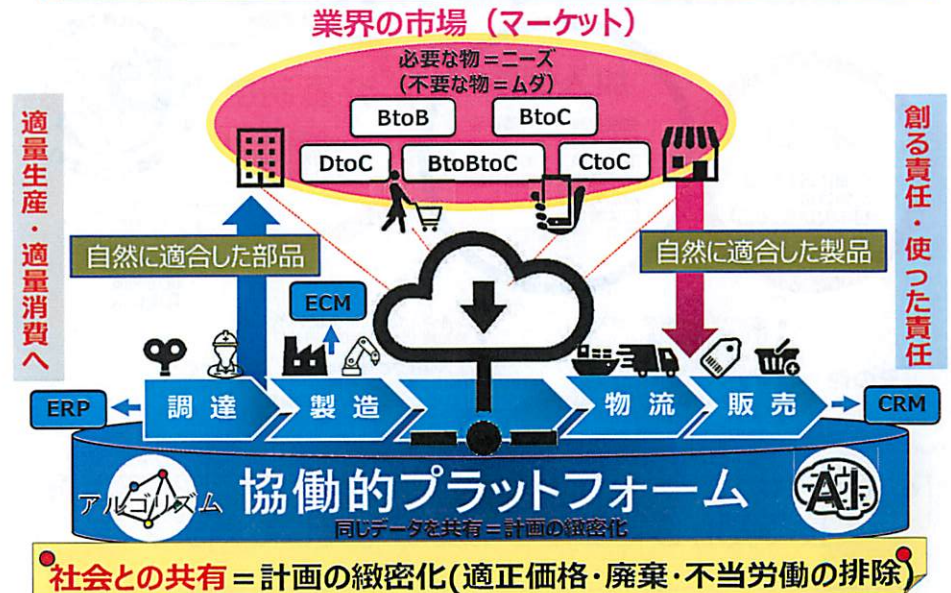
業界の市場（マーケット）

必要な物＝ニーズ
（不要な物＝ムダ）

BtoB
BtoC
DtoC
BtoBtoC
CtoC

適量生産・適量消費へ

創る責任・使った責任

自然に適合した部品

自然に適合した製品

ECM

ERP
調達
製造
物流
販売
CRM

アルゴリズム
協働的プラットフォーム
AI
同じデータを共有＝計画の緻密化

社会との共有＝計画の緻密化（適正価格・廃棄・不当労働の排除）